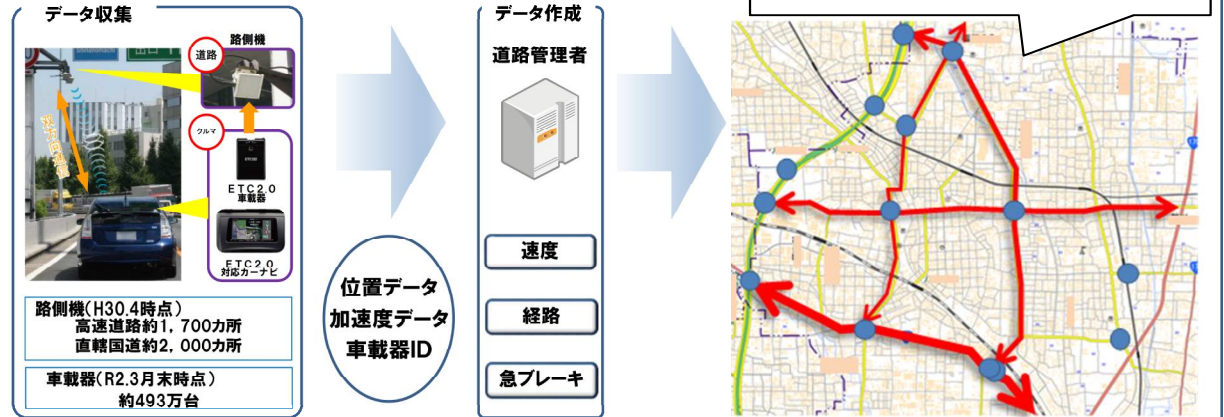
データ収集

道路

路側機

クルマ

双方向通信

ETC2.0 車載器

ETC2.0 対応カーナビ

路側機（H30.4時点）
高速道路約1，700カ所
直轄国道約2，000カ所

車載器（R2.3月末時点）
約493万台

位置データ
加速度データ
車載器ID

データ作成

道路管理者

速度

経路

急ブレーキ